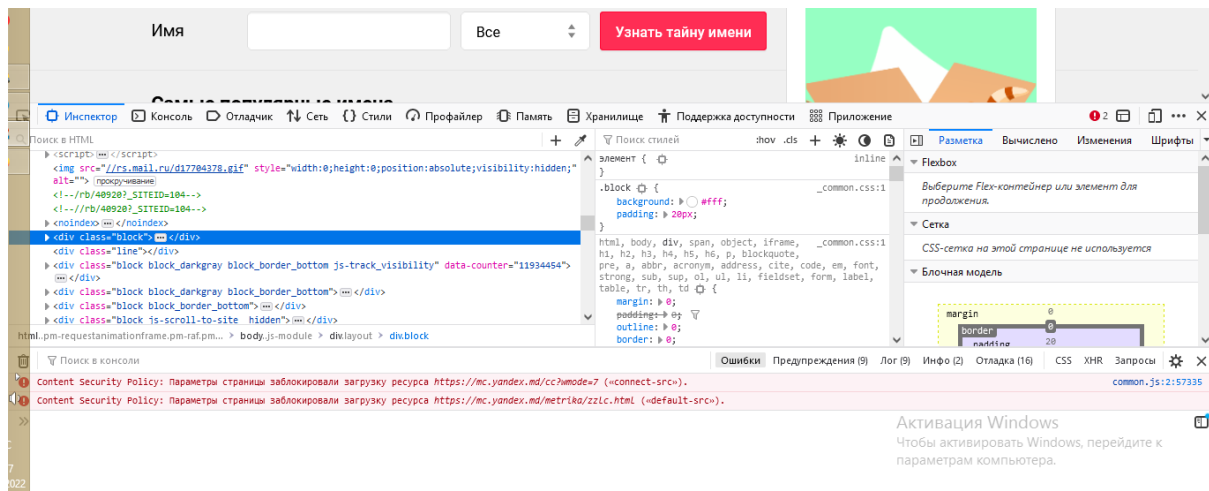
Имя

Все

Узнать тайну имени

Самые популярные имена

Инспектор Консоль Отладчик Сеть Стили Профайлер Память Хранилище Поддержка доступности Приложение

2

Поиск в HTML

<script> ... </script>
<img src="//rs.mail.ru/d17704378.gif" style="width:0;height:0;position:absolute;visibility:hidden;" alt=""> прокручивание
<!--/rb/40920?_SITEID=104-->
<!--//rb/40920?_SITEID=104-->
<noindex> ... </noindex>
<div class="block"> ... </div>
<div class="line"></div>
<div class="block block_darkgray block_border_bottom js-track_visibility" data-counter="11934454"> ... </div>
<div class="block block_darkgray block_border_bottom"> ... </div>
<div class="block block_border_bottom"> ... </div>
<div class="block js-scroll-to-site hidden"> ... </div>

html.pm-requestanimationframe.pm-raf.pm... > body.js-module > div.layout > div.block

Поиск стилей :hov .cls

элемент { inline
}
.block { _common.css:1
background: #fff;
padding: 20px;
}
html, body, div, span, object, iframe, h1, h2, h3, h4, h5, h6, p, blockquote, pre, a, abbr, acronym, address, cite, code, em, font, strong, sub, sup, ol, ul, li, fieldset, form, label, table, tr, th, td { _common.css:1
margin: 0;
padding: 0;
outline: 0;
border: 0;

Разметка Вычислено Изменения Шрифты

Flexbox
Выберите Flex-контейнер или элемент для продолжения.
Сетка
CSS-сетка на этой странице не используется
Блочная модель
margin 0
border 0
padding 20

Поиск в консоли

Ошибки Предупреждения (9) Лог (9) Инфо (2) Отладка (16) CSS XHR Запросы

Content Security Policy: Параметры страницы заблокировали загрузку ресурса https://mc.yandex.md/cc?wmode=7 («connect-src»). common.js:2:57335
Content Security Policy: Параметры страницы заблокировали загрузку ресурса https://mc.yandex.md/metrika/zzlc.html («default-src»).

Активация Windows
Чтобы активировать Windows, перейдите к параметрам компьютера.

2022